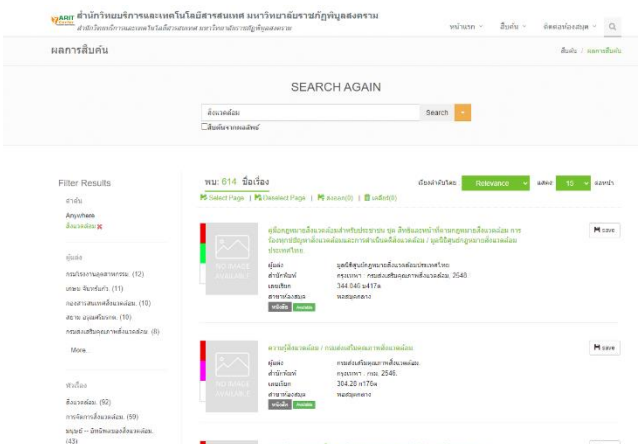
ARIT สำนักวิทยบริการและเทคโนโลยีสารสนเทศ มหาวิทยาลัยราชภัฏพิบูลสงคราม
สำนักวิทยบริการและเทคโนโลยีสารสนเทศ มหาวิทยาลัยราชภัฏพิบูลสงคราม

หน้าแรก สืบค้น ติดต่อห้องสมุด

ผลการสืบค้น

สืบค้น / ผลการสืบค้น

SEARCH AGAIN

สิ่งแวดล้อม

Search

สืบค้นจากผลลัพธ์

Filter Results

ค้นหา
Anywhere
สิ่งแวดล้อม

ผู้แต่ง
กรมโรงงานอุตสาหกรรม. (12)
เกษม จันทร์แก้ว. (11)
กองส่งเสริมและเผยแพร่. (10)
สถาบัน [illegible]. (10)
กรมส่งเสริมคุณภาพสิ่งแวดล้อม. (8)
More...

หัวเรื่อง
สิ่งแวดล้อม. (92)
การจัดการสิ่งแวดล้อม. (59)
มนุษย์ -- อิทธิพลของสิ่งแวดล้อม. (43)

พบ: 614 ชื่อเรื่อง

Select Page | Deselect Page | Bookbag(0) | เคลียร์(0)

เรียงลำดับโดย Relevance แสดง 10 ต่อหน้า

NO IMAGE AVAILABLE

คู่มือกฎหมายสิ่งแวดล้อมสำหรับประชาชน ชุด สิทธิและหน้าที่ตามกฎหมายสิ่งแวดล้อม การร้องทุกข์ปัญหาสิ่งแวดล้อมและการดำเนินคดีสิ่งแวดล้อม / มูลนิธิศูนย์กฎหมายสิ่งแวดล้อมประเทศไทย

ผู้แต่ง มูลนิธิศูนย์กฎหมายสิ่งแวดล้อมประเทศไทย
สำนักพิมพ์ กรุงเทพฯ : กรมส่งเสริมคุณภาพสิ่งแวดล้อม, 2540.
เลขเรียก 344.046 ม417ค
สาขาห้องสมุด หอสมุดกลาง
หนังสือ Available

save

NO IMAGE AVAILABLE

ความรู้สิ่งแวดล้อม / กองส่งเสริมและเผยแพร่สิ่งแวดล้อม

ผู้แต่ง กองส่งเสริมและเผยแพร่สิ่งแวดล้อม
สำนักพิมพ์ กรุงเทพฯ : กอง, 2546.
เลขเรียก 304.20 ก176ค
สาขาห้องสมุด หอสมุดกลาง
หนังสือ Available

save